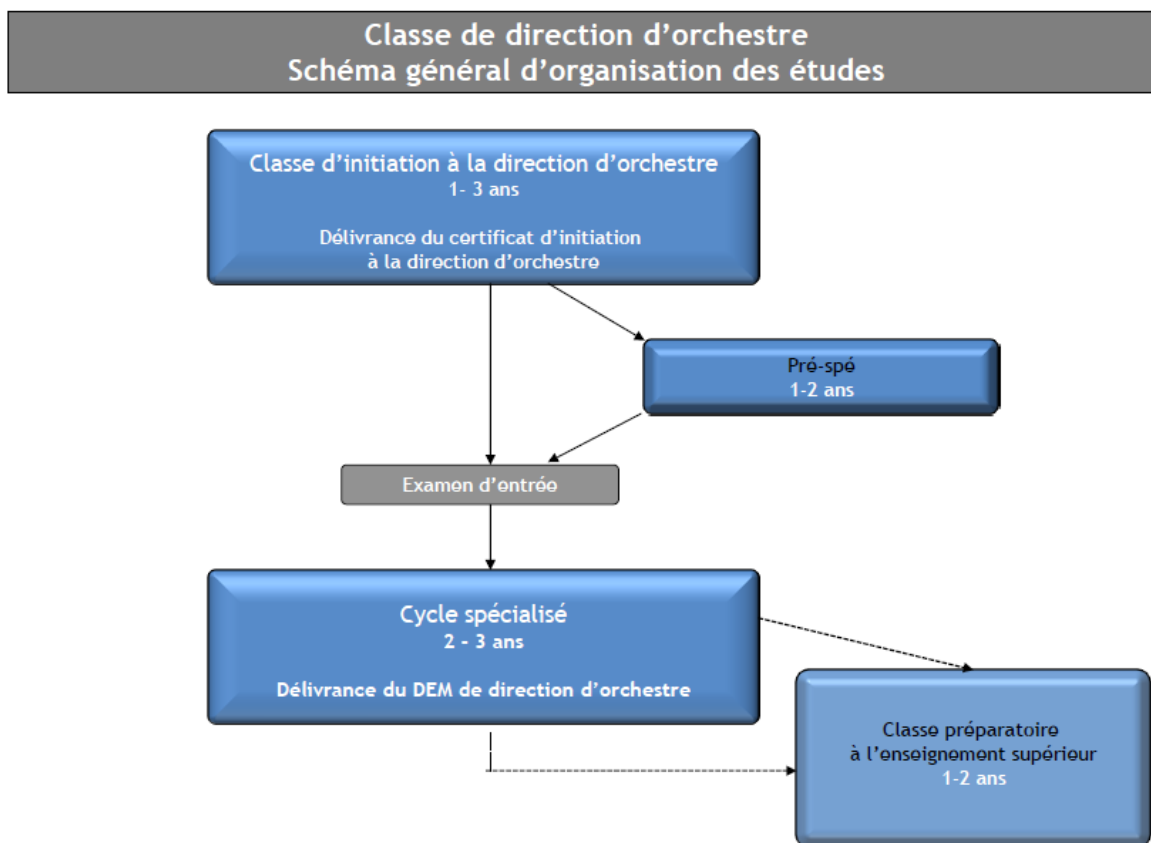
Classe de direction d'orchestre
Schéma général d'organisation des études

Classe d'initiation à la direction d'orchestre
1- 3 ans

Délivrance du certificat d'initiation à la direction d'orchestre

Pré-spé
1-2 ans

Examen d'entrée

Cycle spécialisé
2 - 3 ans

Délivrance du DEM de direction d'orchestre

Classe préparatoire à l'enseignement supérieur
1-2 ans